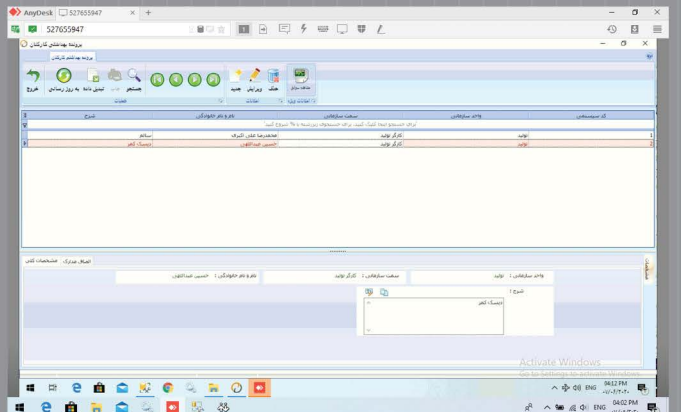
AnyDesk 527655947 +
527655947

پرونده بهداشتی کارکنان
پرونده بهداشتی کارکنان

خروج
به روز رسانی
تبدیل داده
چاپ
جستجو
عملیات
جدید
ویرایش
حذف
عملیات
جدول
عملیات ویژه

کد سیستمی
واحد سازمانی
سمت سازمانی
نام و نام خانوادگی
شرح

برای جستجو فقط کلیک کنید. برای جستجوی زیررشته با % شروع کنید.

| | | | | |
|---|---|---|---|---|
| 1 | تولید | کارگر تولید | محمدرضا علی اکبری | سالم |
| 2 | تولید | کارگر تولید | حسین عبداللهی | دیسک کمر |

مشخصات کلی
سوابق پزشکی

واحد سازمانی : تولید
سمت سازمانی : کارگر تولید
نام و نام خانوادگی : حسین عبداللهی
شرح :
دیسک کمر

مشخصات

Activate Windows
Go to Settings to activate Windows.

ENG 04:12 PM
ENG 04:02 PM